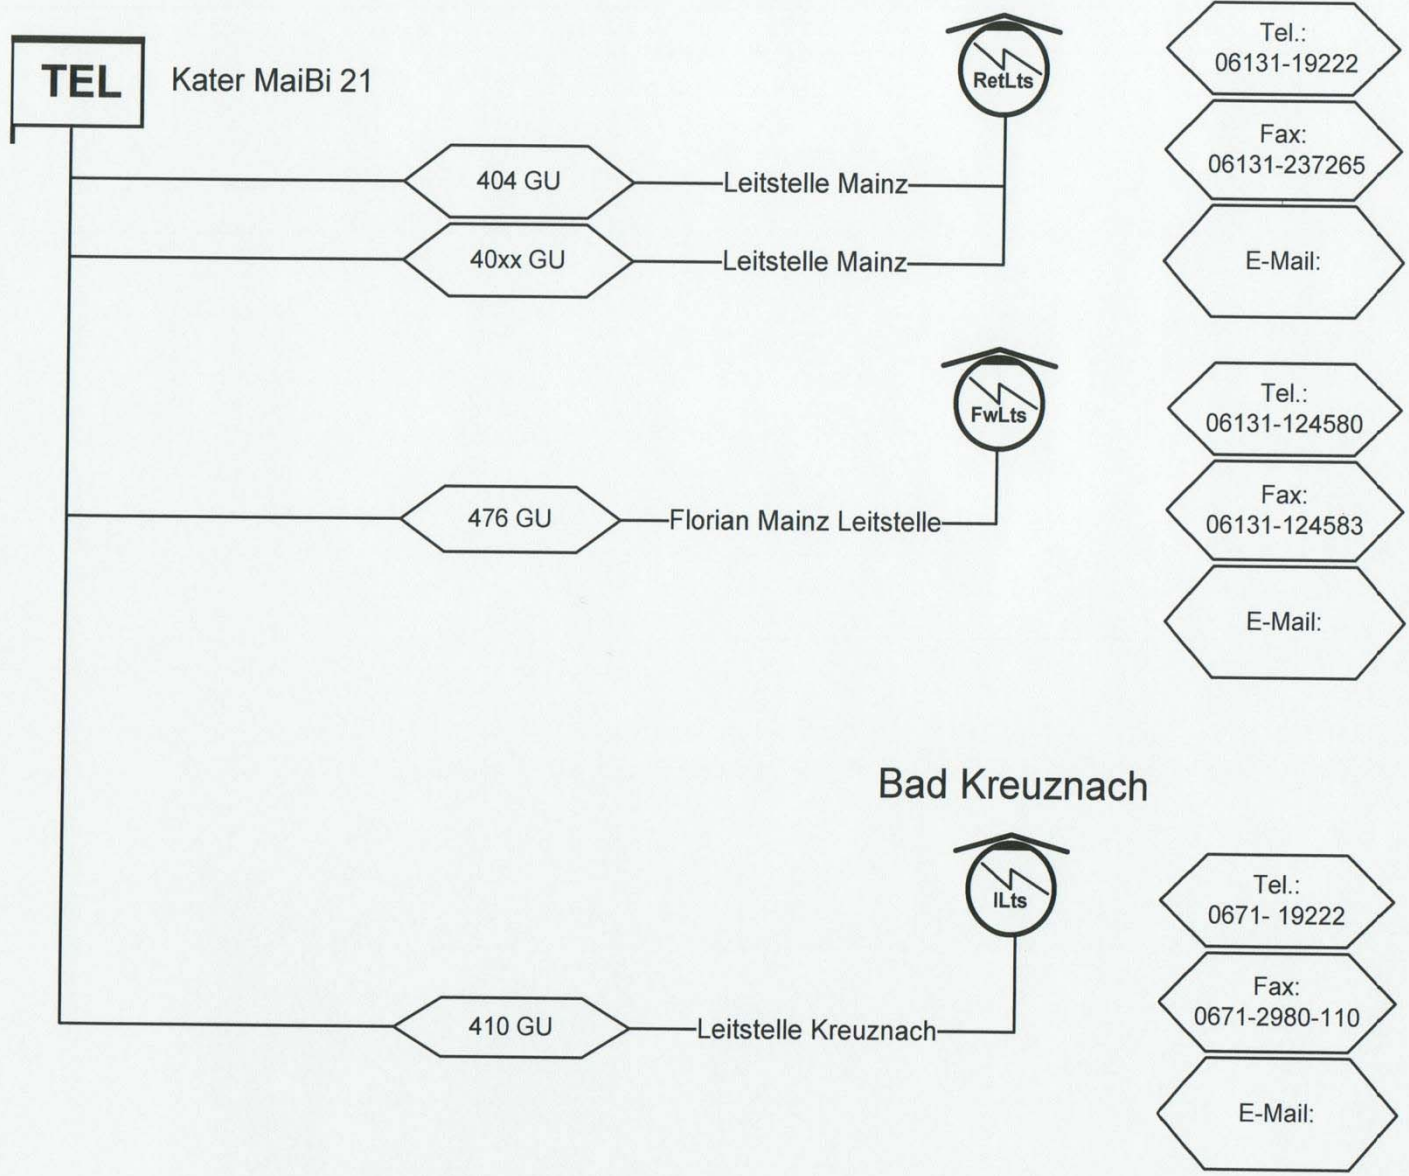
TEL

Kater MaiBi 21

RetLts

Tel.:
06131-19222

Fax:
06131-237265

E-Mail:

404 GU

Leitstelle Mainz

40xx GU

Leitstelle Mainz

FwLts

Tel.:
06131-124580

Fax:
06131-124583

E-Mail:

476 GU

Florian Mainz Leitstelle

Bad Kreuznach

ILts

Tel.:
0671- 19222

Fax:
0671-2980-110

E-Mail:

410 GU

Leitstelle Kreuznach